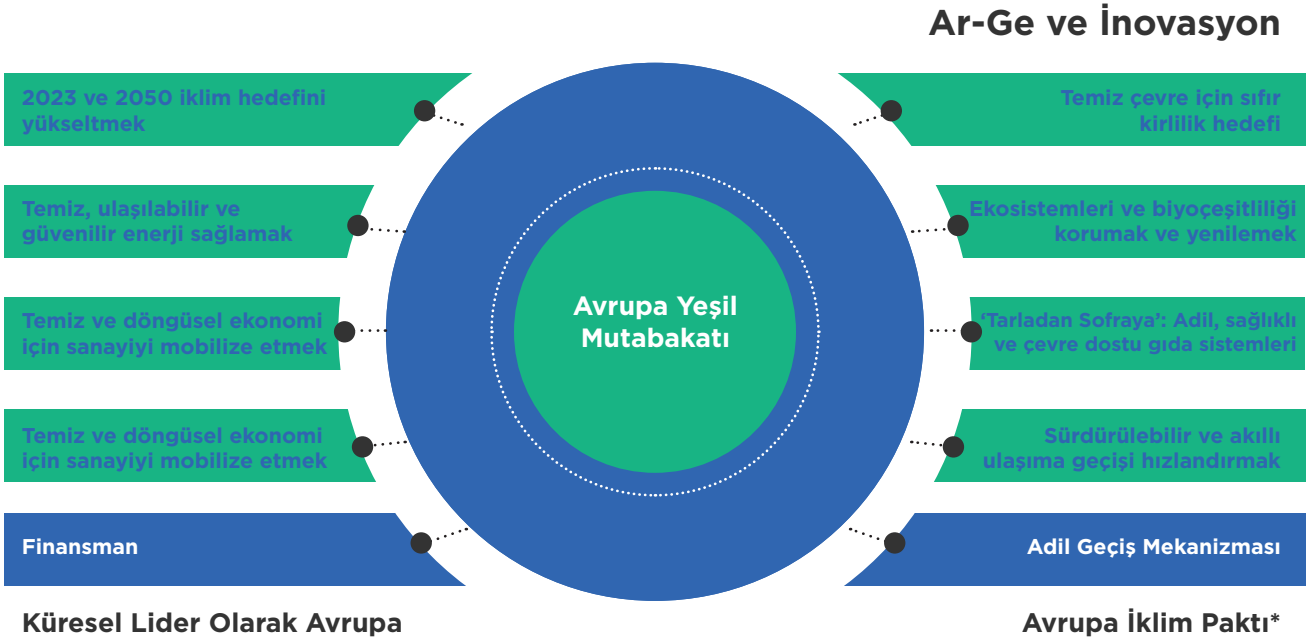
Ar-Ge ve İnovasyon

2023 ve 2050 iklim hedefini yükseltmek

Temiz, ulaşılabilir ve güvenilir enerji sağlamak

Temiz ve döngüsel ekonomi için sanayiyi mobilize etmek

Temiz ve döngüsel ekonomi için sanayiyi mobilize etmek

Finansman

Avrupa Yeşil Mutabakatı

Temiz çevre için sıfır kirlilik hedefi

Ekosistemleri ve biyoçeşitliliği korumak ve yenilemek

'Tarladan Sofraya': Adil, sağlıklı ve çevre dostu gıda sistemleri

Sürdürülebilir ve akıllı ulaşıma geçişi hızlandırmak

Adil Geçiş Mekanizması

Küresel Lider Olarak Avrupa

Avrupa İklim Paktı*